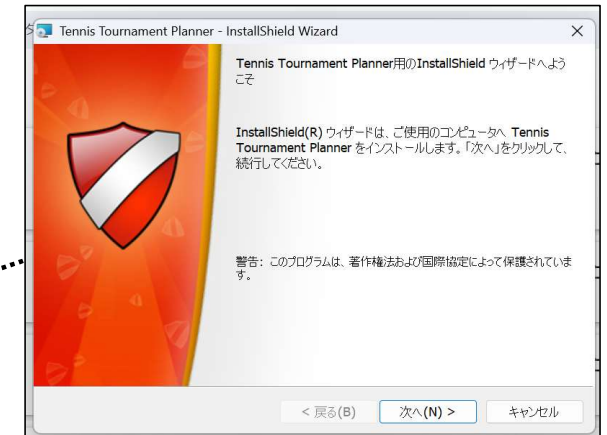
Tennis Tournament Planner - InstallShield Wizard

×

Tennis Tournament Planner用のInstallShield ウィザードへようこそ

InstallShield(R) ウィザードは、ご使用のコンピュータへ Tennis Tournament Planner をインストールします。「次へ」をクリックして、続行してください。

警告: このプログラムは、著作権法および国際協定によって保護されています。

< 戻る(B)

次へ(N) >

キャンセル